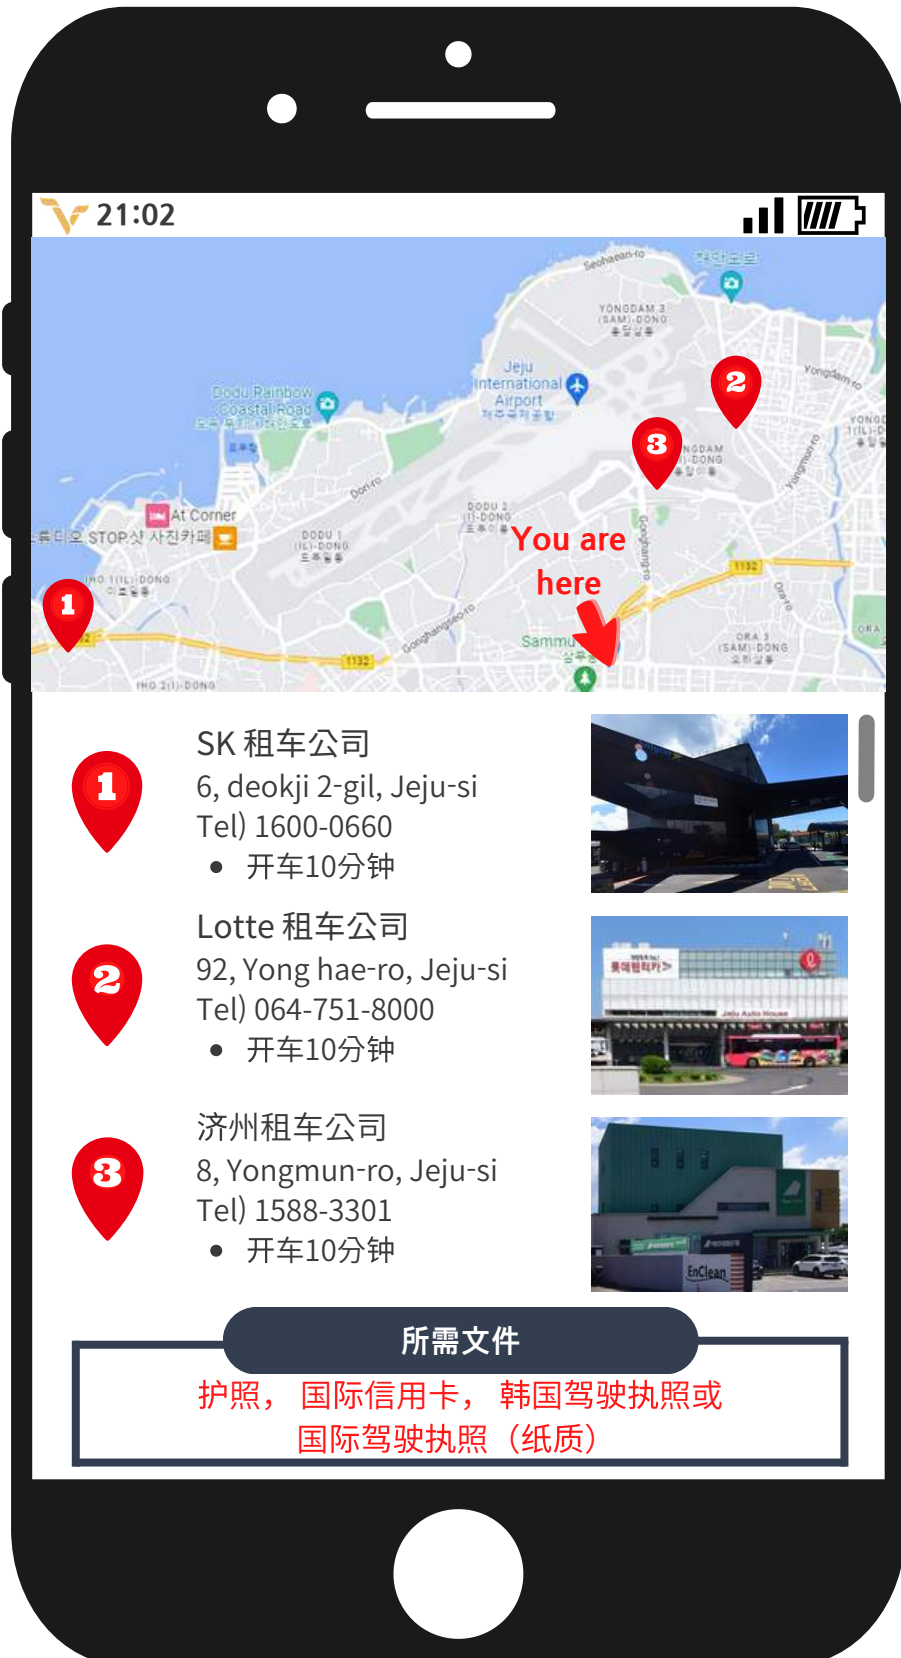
21:02

Seohaean-ro
YONGDAM 3 (SAM)-DONG
Jeju International Airport
Dodu Rainbow Coastal Road
At Corner
STOP샷 사진카페
DODU 1 (IL)-DONG
DODU 2 (I)-DONG
Yongdam-ro
Gonghang-ro
1132
ORA 3 (SAM)-DONG
Sammu
You are here
1
2
3

1
SK 租车公司
6, deokji 2-gil, Jeju-si
Tel) 1600-0660
• 开车10分钟

2
Lotte 租车公司
92, Yong hae-ro, Jeju-si
Tel) 064-751-8000
• 开车10分钟

3
济州租车公司
8, Yongmun-ro, Jeju-si
Tel) 1588-3301
• 开车10分钟

所需文件
护照， 国际信用卡， 韩国驾驶执照或国际驾驶执照（纸质）